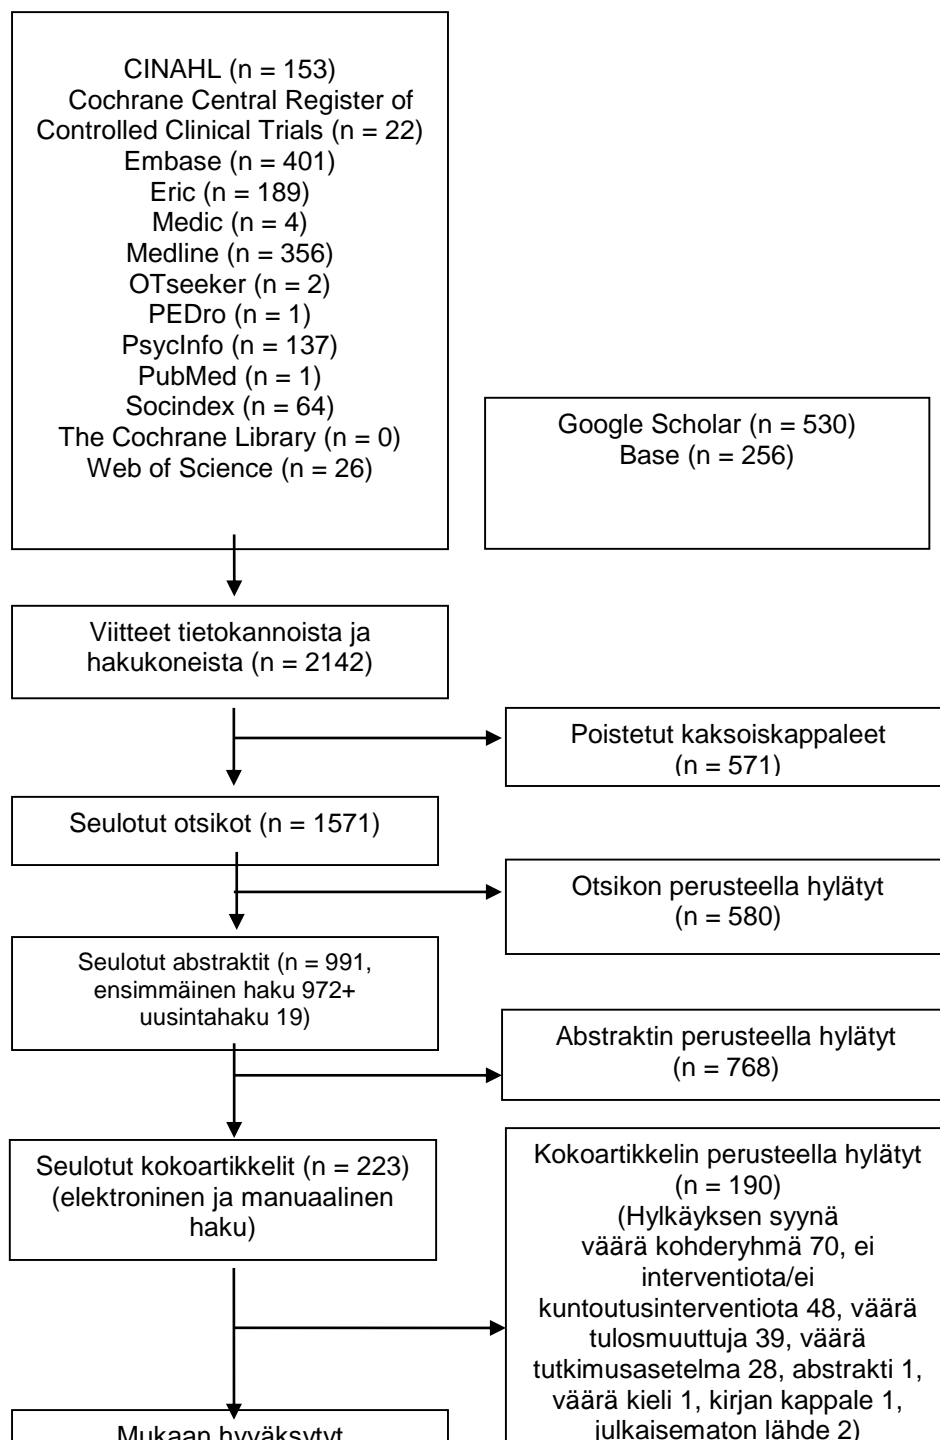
CINAHL (n = 153)
Cochrane Central Register of Controlled Clinical Trials (n = 22)
Embase (n = 401)
Eric (n = 189)
Medic (n = 4)
Medline (n = 356)
OTseeker (n = 2)
PEDro (n = 1)
PsycInfo (n = 137)
PubMed (n = 1)
Socindex (n = 64)
The Cochrane Library (n = 0)
Web of Science (n = 26)

Google Scholar (n = 530)
Base (n = 256)

Viitteet tietokannoista ja hakukoneista (n = 2142)

Poistetut kaksoiskappaleet (n = 571)

Seulotut otsikot (n = 1571)

Otsikon perusteella hylätyt (n = 580)

Seulotut abstraktit (n = 991, ensimmäinen haku 972+ uusintahaku 19)

Abstraktin perusteella hylätyt (n = 768)

Seulotut kokoartikkelit (n = 223) (elektroninen ja manuaalinen haku)

Kokoartikkelin perusteella hylätyt (n = 190) (Hylkäyksen syynä väärä kohderyhmä 70, ei interventiota/ei kuntoutusinterventiota 48, väärä tulosmuuttuja 39, väärä tutkimusasetelma 28, abstrakti 1, väärä kieli 1, kirjan kappale 1, julkaisematon lähde 2)

Mukaan hyväksytyt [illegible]